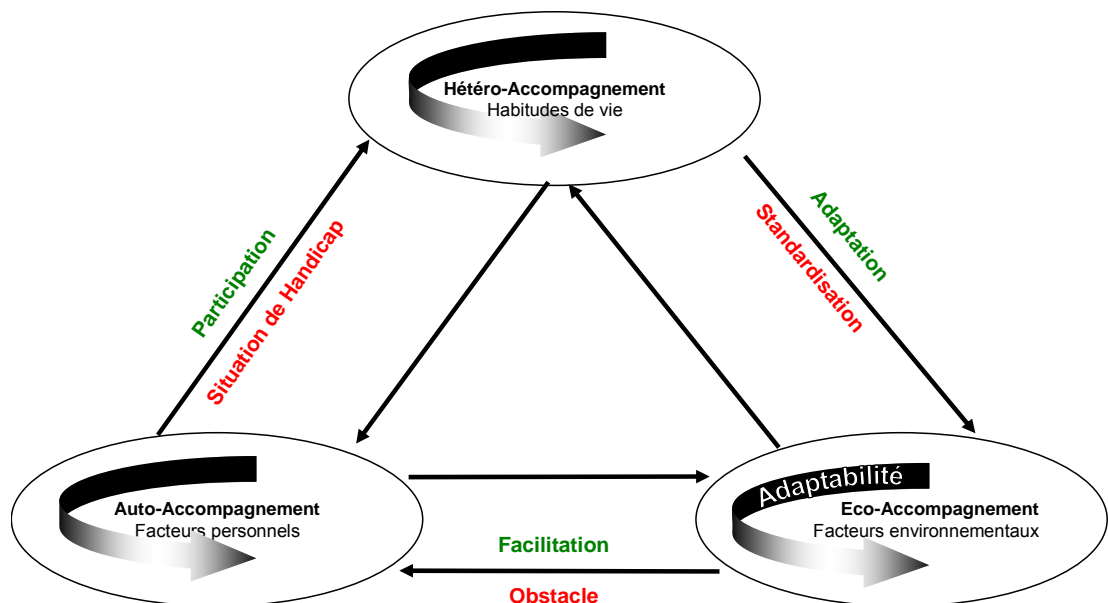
Hétéro-Accompagnement
Habitudes de vie

Participation
Situation de Handicap

Adaptation
Standardisation

Auto-Accompagnement
Facteurs personnels

Adaptabilité
Eco-Accompagnement
Facteurs environnementaux

Facilitation
Obstacle